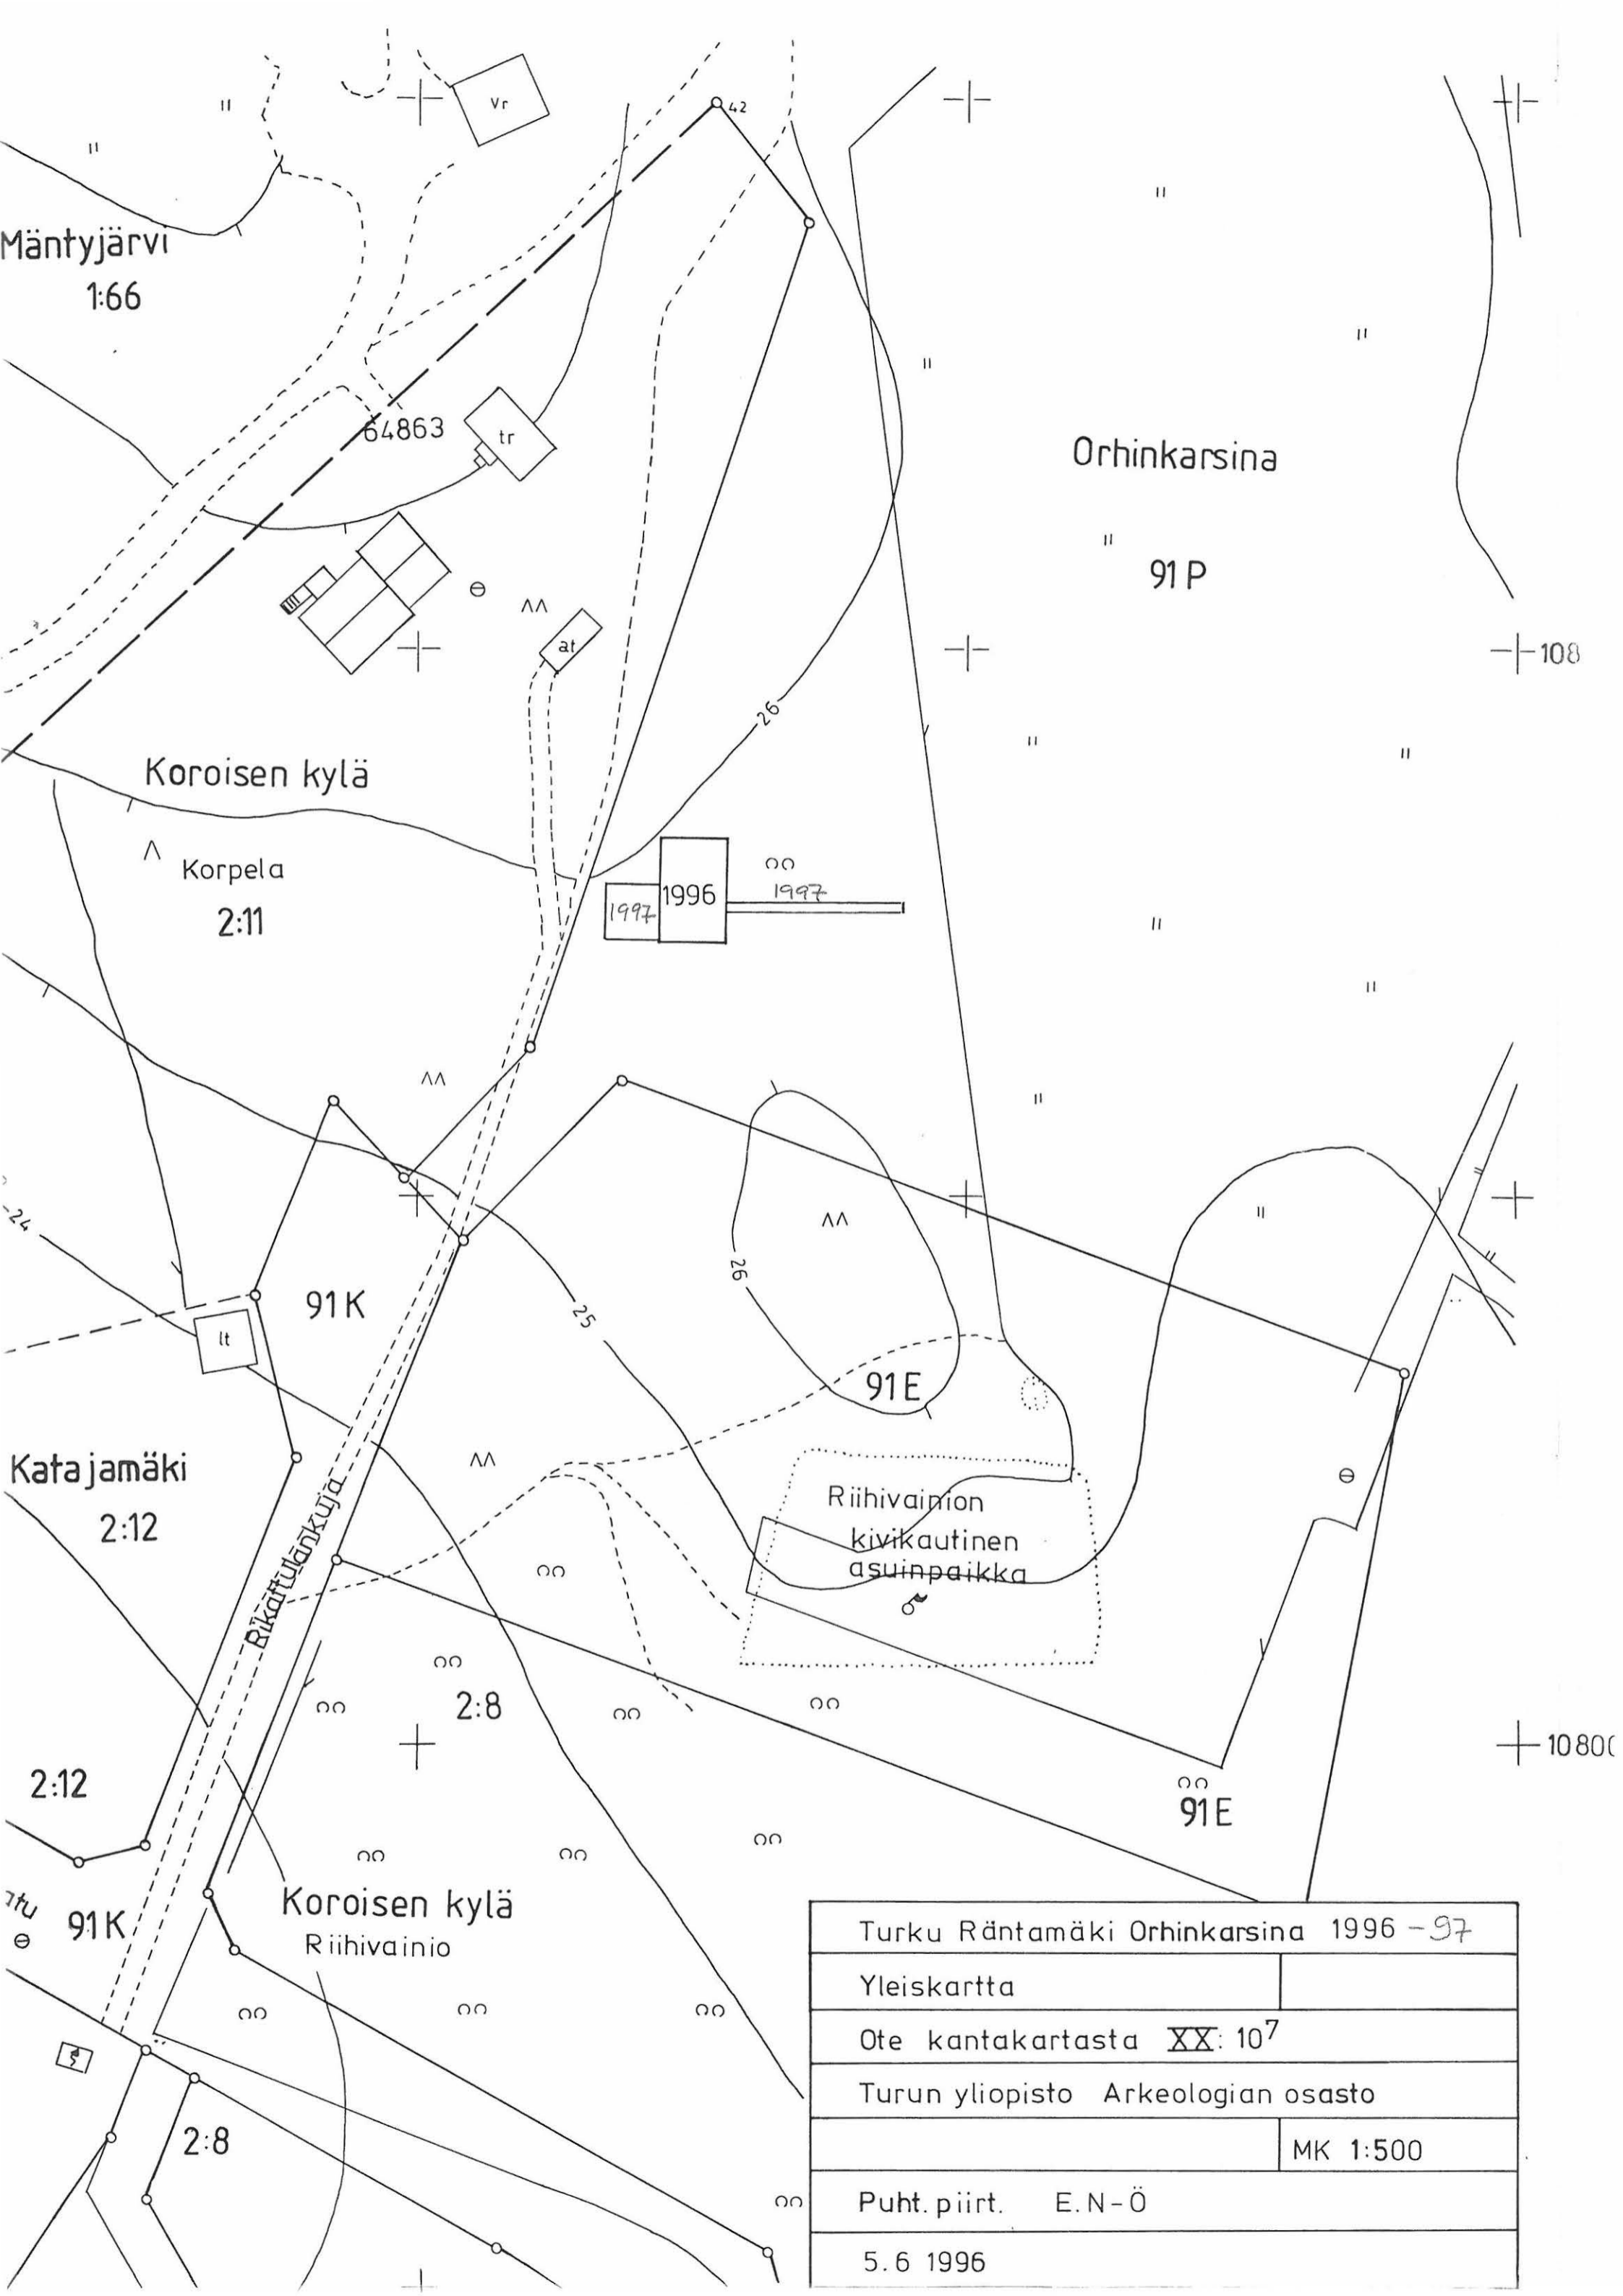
Vr
42
Mäntyjärvi
1:66
64863
tr
Orhinkarsina
91 P
at
108
26
Koroisen kylä
Korpela
2:11
1997
1996
1997
26
24
25
91 K
lt
91 E
Katajamäki
2:12
Riihivainion
kivikautinen
asuinpaikka
Pikattulankuja
2:8
10800
2:12
91 E
91 K
Koroisen kylä
Riihivainio
2:8

| Turku Räntamäki Orhinkarsina 1996 – 97 | |
|---|---|
| Yleiskartta | |
| Ote kantakartasta XX: $10^7$ | |
| Turun yliopisto Arkeologian osasto | |
| | MK 1:500 |
| Puht. piirt. E. N-Ö | |
| 5.6 1996 | |